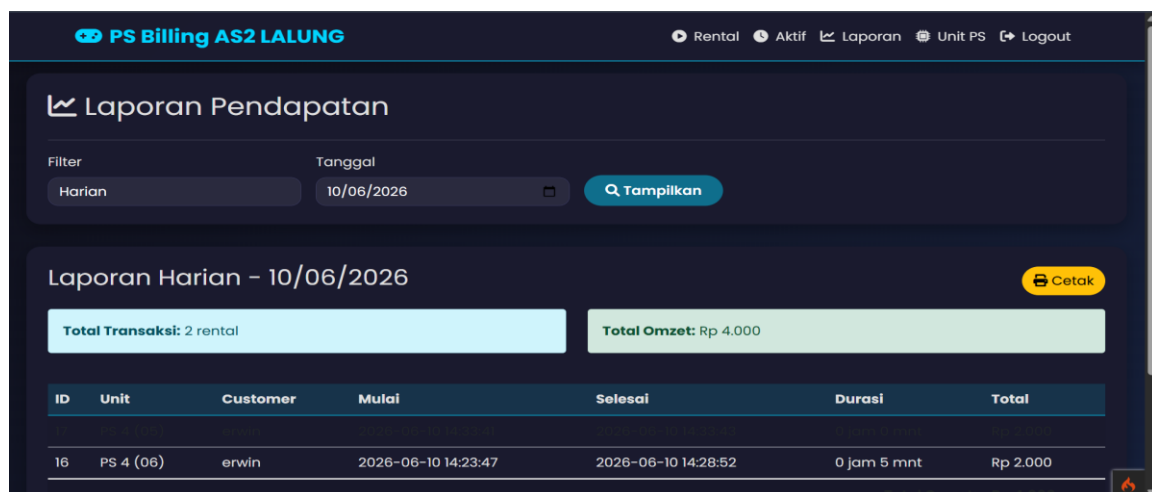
PS Billing AS2 LALUNG

Rental Aktif Laporan Unit PS Logout

Laporan Pendapatan

Filter
Harian

Tanggal
10/06/2026

Tampilkan

Laporan Harian - 10/06/2026

Cetak

**Total Transaksi:** 2 rental

**Total Omzet:** Rp 4.000

| ID | Unit | Customer | Mulai | Selesai | Durasi | Total |
|---|---|---|---|---|---|---|
| 17 | PS 4 (05) | erwin | 2026-06-10 14:32:41 | 2026-06-10 14:37:43 | 0 jam 5 mnt | Rp 2.000 |
| 16 | PS 4 (06) | erwin | 2026-06-10 14:23:47 | 2026-06-10 14:28:52 | 0 jam 5 mnt | Rp 2.000 |